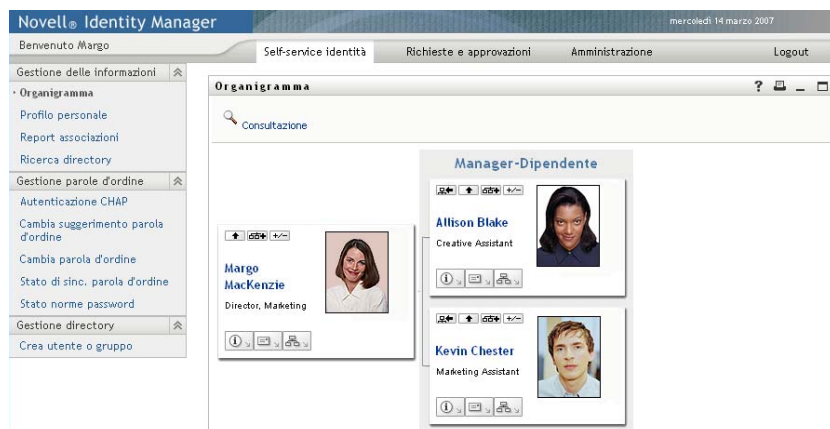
Novell® Identity Manager

mercoledì 14 marzo 2007

Benvenuto Margo

Self-service identità

Richieste e approvazioni

Amministrazione

Logout

Gestione delle informazioni

· Organigramma

Profilo personale

Report associazioni

Ricerca directory

Gestione parole d'ordine

Autenticazione CHAP

Cambia suggerimento parola d'ordine

Cambia parola d'ordine

Stato di sinc. parola d'ordine

Stato norme password

Gestione directory

Crea utente o gruppo

Organigramma

? _

Consultazione

Manager-Dipendente

+/-

Margo MacKenzie

Director, Marketing

+/-

Allison Blake

Creative Assistant

+/-

Kevin Chester

Marketing Assistant